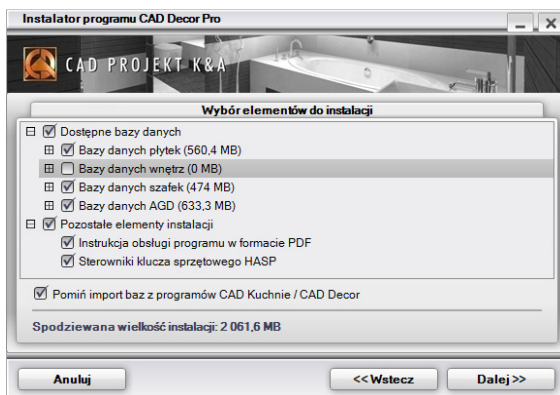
Instalator programu CAD Decor Pro

CAD PROJEKT K&A

Wybór elementów do instalacji

Dostępne bazy danych
Bazy danych płytek (560,4 MB)
Bazy danych wnętrz (0 MB)
Bazy danych szafek (474 MB)
Bazy danych AGD (633,3 MB)
Pozostałe elementy instalacji
Instrukcja obsługi programu w formacie PDF
Sterowniki klucza sprzętowego HASP

Pomiń import baz z programów CAD Kuchnie / CAD Decor

Spodziewana wielkość instalacji: 2 061,6 MB

Anuluj
<<Wstecz
Dalej>>